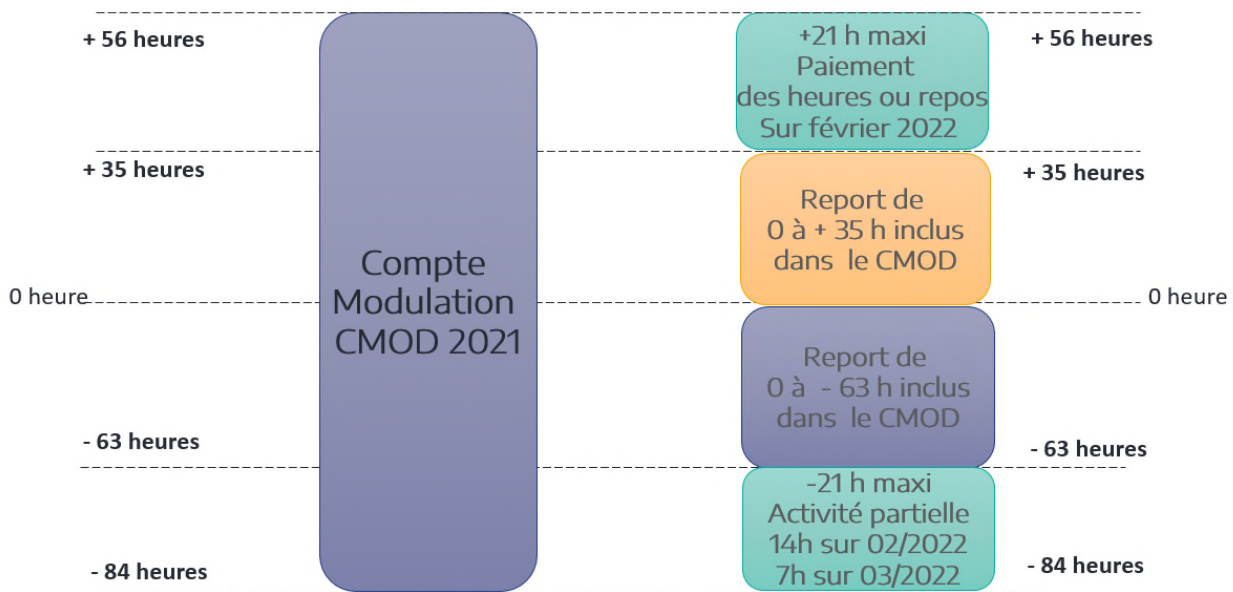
+ 56 heures

Compte Modulation CMOD 2021

+21 h maxi
Paiement
des heures ou repos
Sur février 2022

+ 56 heures

+ 35 heures

Report de
0 à + 35 h inclus
dans le CMOD

+ 35 heures

0 heure

0 heure

Report de
0 à - 63 h inclus
dans le CMOD

- 63 heures

- 63 heures

-21 h maxi
Activité partielle
14h sur 02/2022
7h sur 03/2022

- 84 heures

- 84 heures